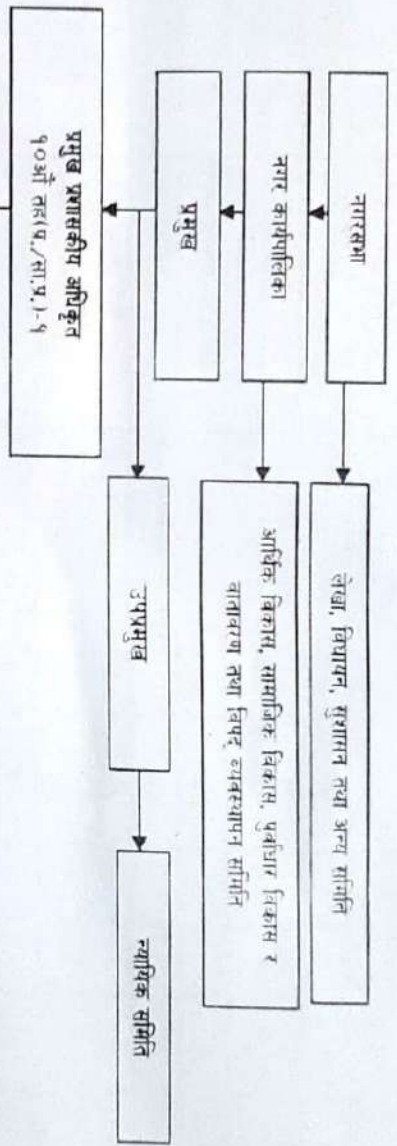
नगरसभा

लेखा, विधायन, सुशासन तथा अन्य समिति

नगर कार्यपालिका

आर्थिक विकास, सामाजिक विकास, पूर्वाधार विकास र वातावरण तथा विपद् व्यवस्थापन समिति

प्रमुख

उपप्रमुख

न्यायिक समिति

प्रमुख प्रशासकीय अधिकृत
१०औं तह(प्र./रा.प.) -१